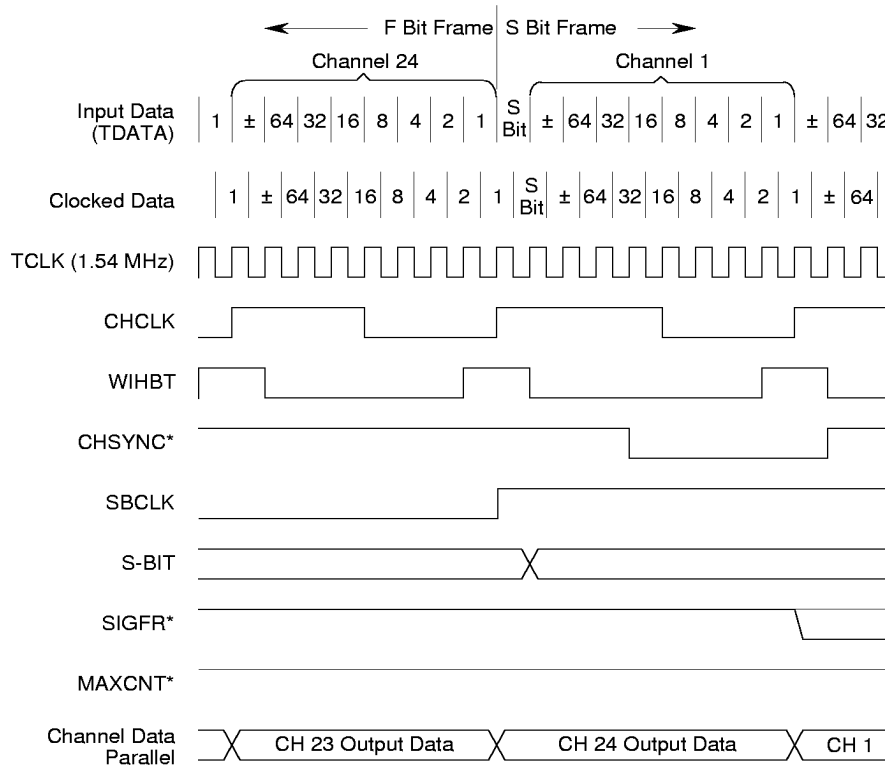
F Bit Frame | S Bit Frame

Channel 24

Channel 1

Input Data (TDATA)
1 ± 64 32 16 8 4 2 1 S Bit ± 64 32 16 8 4 2 1 ± 64 32

Clocked Data
1 ± 64 32 16 8 4 2 1 S Bit ± 64 32 16 8 4 2 1 ± 64

TCLK (1.54 MHz)

CHCLK

WIHBT

CHSYNC*

SBCLK

S-BIT

SIGFR*

MAXCNT*

Channel Data Parallel
CH 23 Output Data
CH 24 Output Data
CH 1